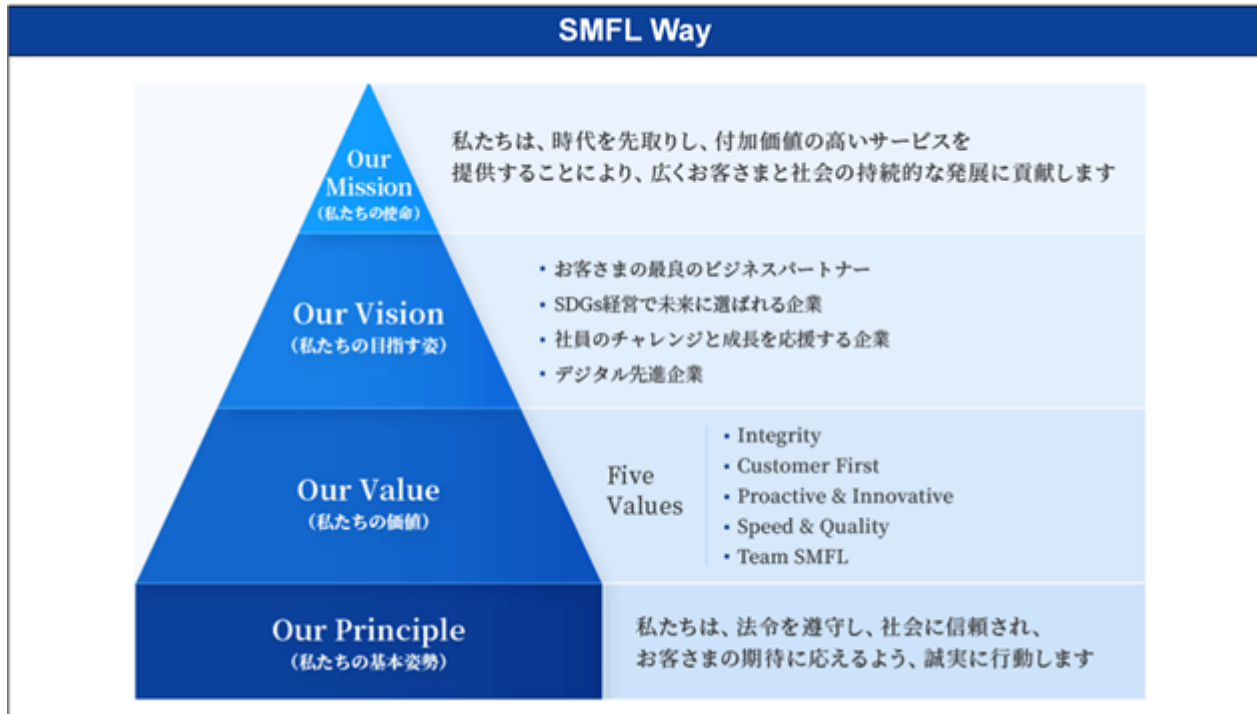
SMFL Way

Our Mission
（私たちの使命）

私たちは、時代を先取りし、付加価値の高いサービスを提供することにより、広くお客さまと社会の持続的な発展に貢献します

Our Vision
（私たちの目指す姿）

• お客さまの最良のビジネスパートナー
• SDGs経営で未来に選ばれる企業
• 社員のチャレンジと成長を応援する企業
• デジタル先進企業

Our Value
（私たちの価値）

Five Values

• Integrity
• Customer First
• Proactive & Innovative
• Speed & Quality
• Team SMFL

Our Principle
（私たちの基本姿勢）

私たちは、法令を遵守し、社会に信頼され、お客さまの期待に応えるよう、誠実に行動します